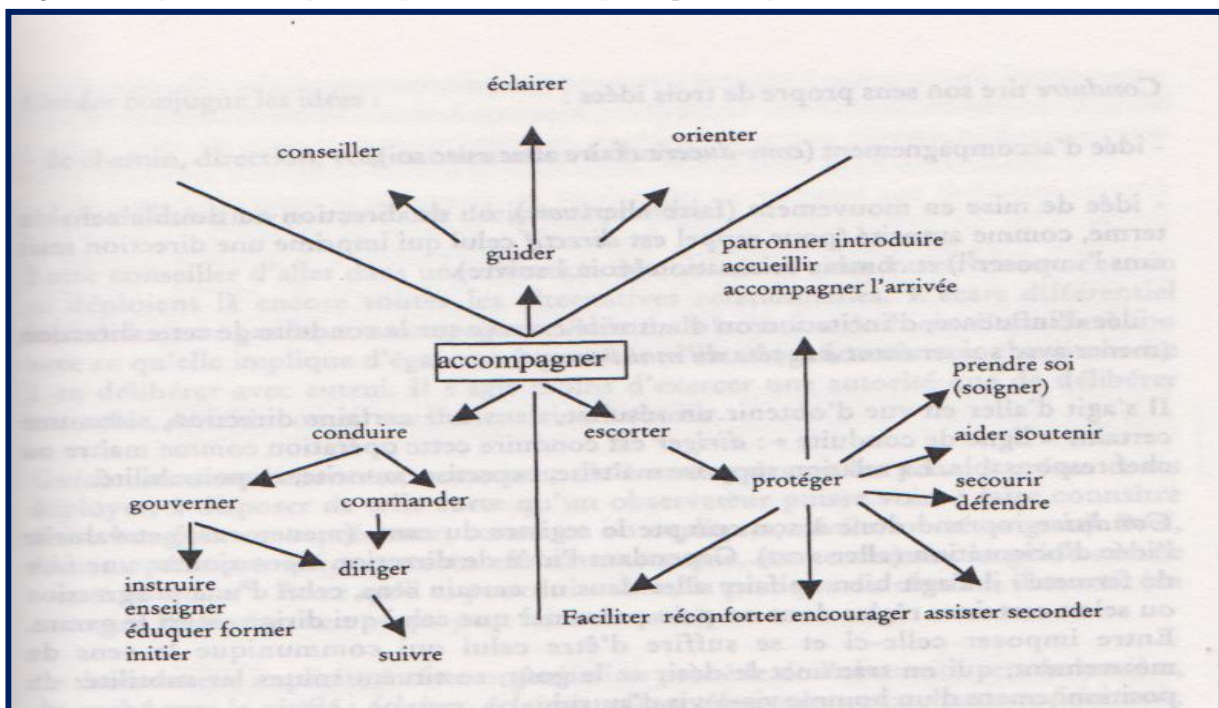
éclairer

conseiller

orienter

guider

patronner introduire
accueillir
accompagner l'arrivée

accompagner

prendre soi
(soigner)

conduire

escorter

aider soutenir

gouverner

commander

protéger

secourir
défendre

diriger

instruire
enseigner
éduquer former
initier

suivre

Faciliter réconforter encourager

assister seconder